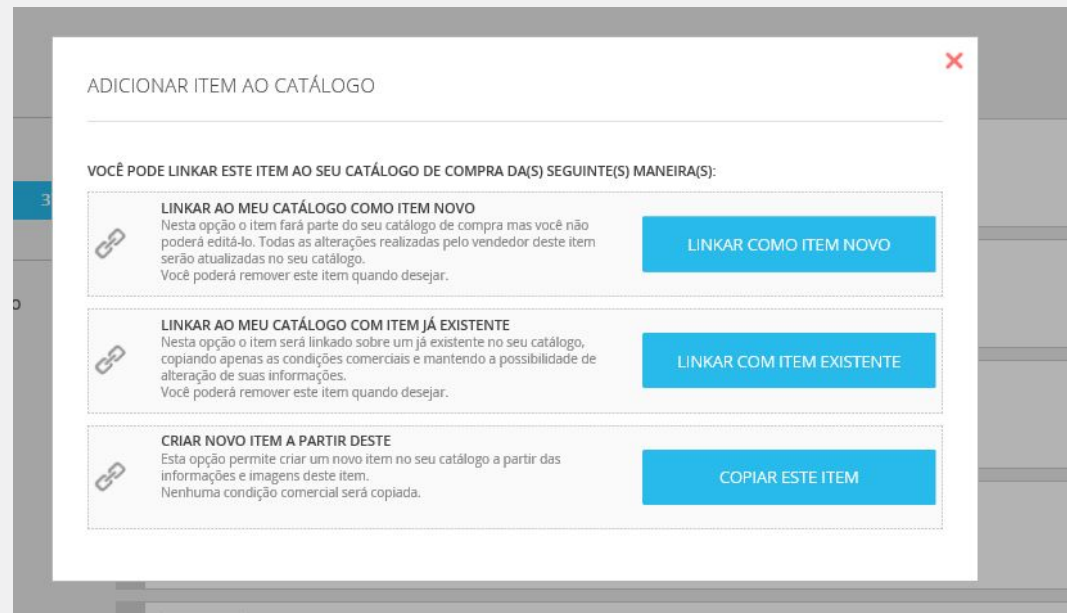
ADICIONAR ITEM AO CATÁLOGO

×

VOCÊ PODE LINKAR ESTE ITEM AO SEU CATÁLOGO DE COMPRA DA(S) SEGUINTE(S) MANEIRA(S):

LINKAR AO MEU CATÁLOGO COMO ITEM NOVO
Nesta opção o item fará parte do seu catálogo de compra mas você não poderá editá-lo. Todas as alterações realizadas pelo vendedor deste item serão atualizadas no seu catálogo.
Você poderá remover este item quando desejar.

LINKAR COMO ITEM NOVO

LINKAR AO MEU CATÁLOGO COM ITEM JÁ EXISTENTE
Nesta opção o item será linkado sobre um já existente no seu catálogo, copiando apenas as condições comerciais e mantendo a possibilidade de alteração de suas informações.
Você poderá remover este item quando desejar.

LINKAR COM ITEM EXISTENTE

CRIAR NOVO ITEM A PARTIR DESTE
Esta opção permite criar um novo item no seu catálogo a partir das informações e imagens deste item.
Nenhuma condição comercial será copiada.

COPIAR ESTE ITEM